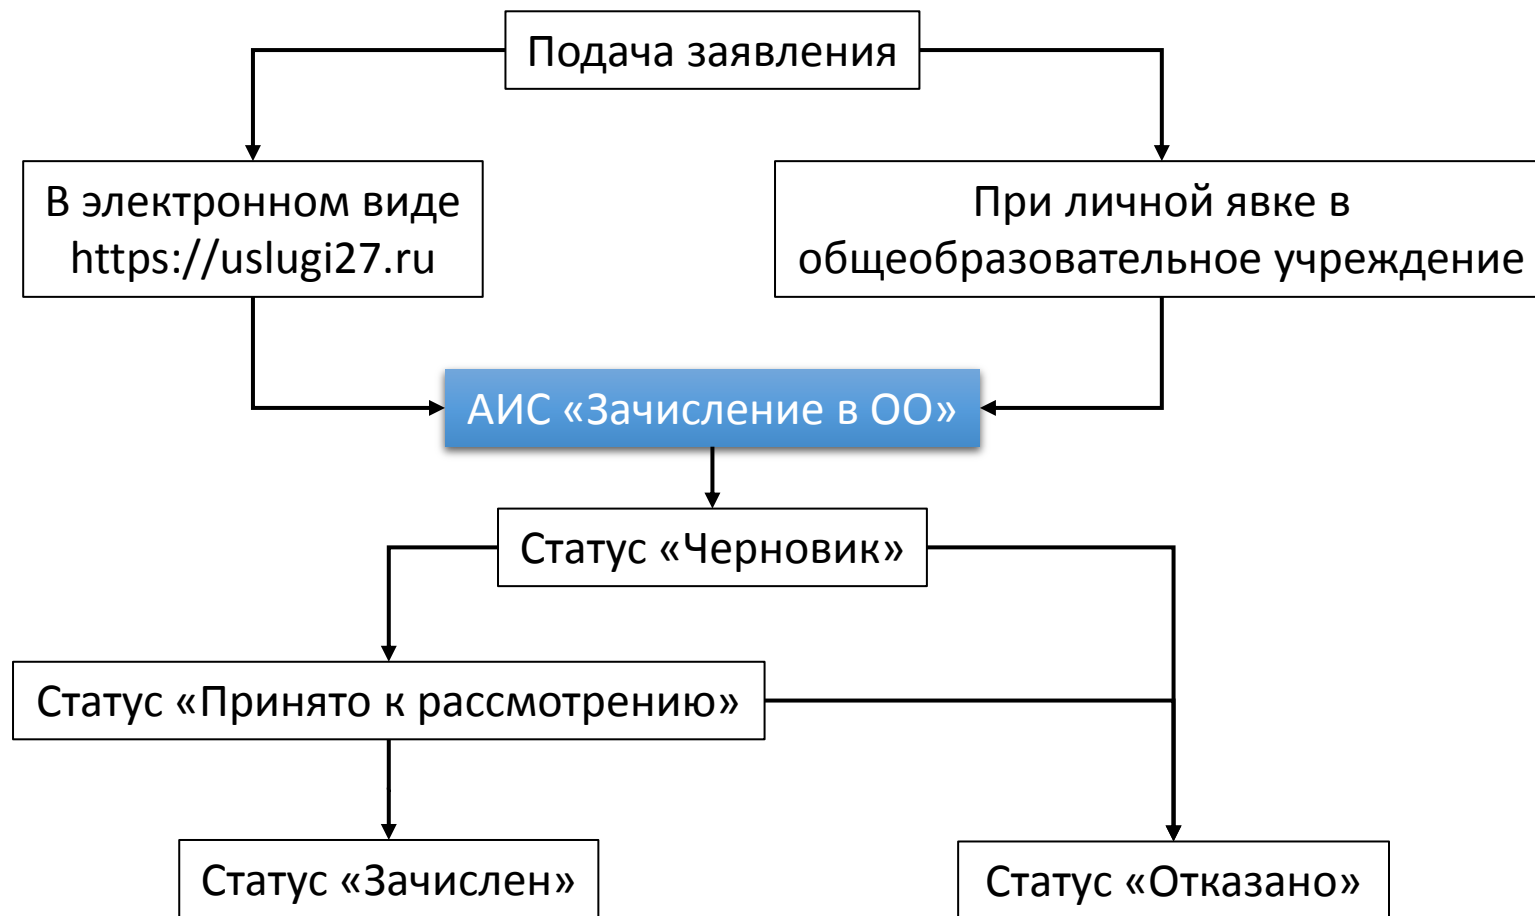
Подача заявления

В электронном виде https://uslugi27.ru

При личной явке в общеобразовательное учреждение

АИС «Зачисление в ОО»

Статус «Черновик»

Статус «Принято к рассмотрению»

Статус «Зачислен»

Статус «Отказано»